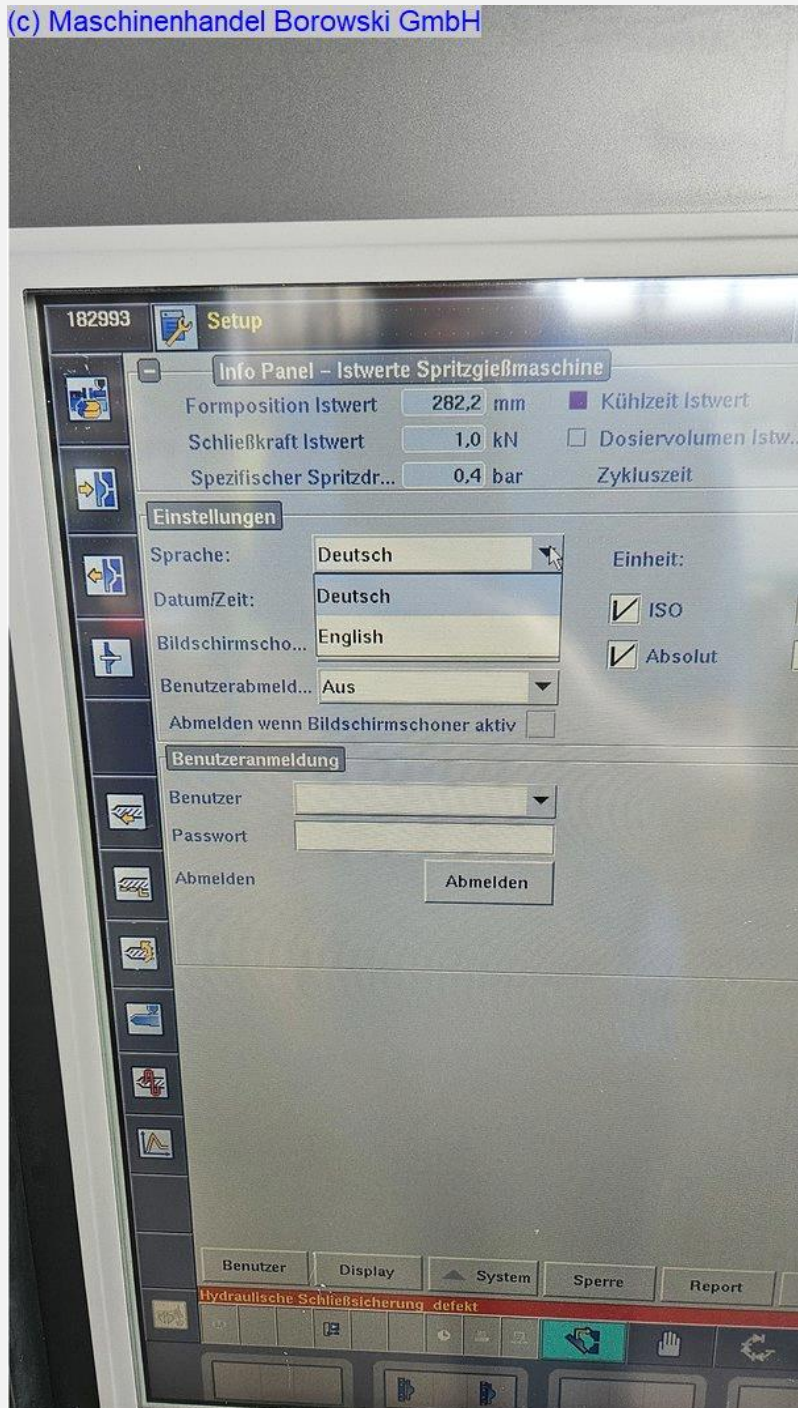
(c) Maschinenhandel Borowski GmbH

182993 Setup

Info Panel – Istwerte Spritzgießmaschine

Formposition Istwert 282,2 mm
Kühlzeit Istwert
Schließkraft Istwert 1,0 kN
Dosiervolumen Istw...
Spezifischer Spritzdr... 0,4 bar
Zykluszeit

Einstellungen

Sprache: Deutsch
Einheit:
Datum/Zeit: Deutsch
ISO
Bildschirmscho... English
Absolut
Benutzerabmeld... Aus
Abmelden wenn Bildschirmschoner aktiv

Benutzeranmeldung

Benutzer
Passwort
Abmelden Abmelden

Benutzer Display System Sperre Report

Hydraulische Schließsicherung defekt